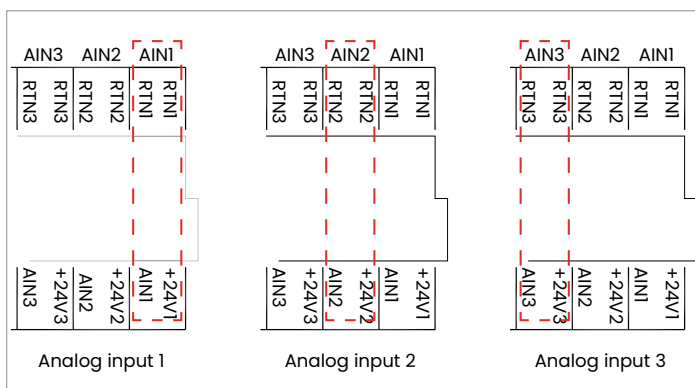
AIN3 AIN2 AIN1
RTN3 RTN3 RTN2 RTN2 RTN1 RTN1
AIN3 +24V3 AIN2 +24V2 AIN1 +24V1
Analog input 1

AIN3 AIN2 AIN1
RTN3 RTN3 RTN2 RTN2 RTN1 RTN1
AIN3 +24V3 AIN2 +24V2 AIN1 +24V1
Analog input 2

AIN3 AIN2 AIN1
RTN3 RTN3 RTN2 RTN2 RTN1 RTN1
AIN3 +24V3 AIN2 +24V2 AIN1 +24V1
Analog input 3